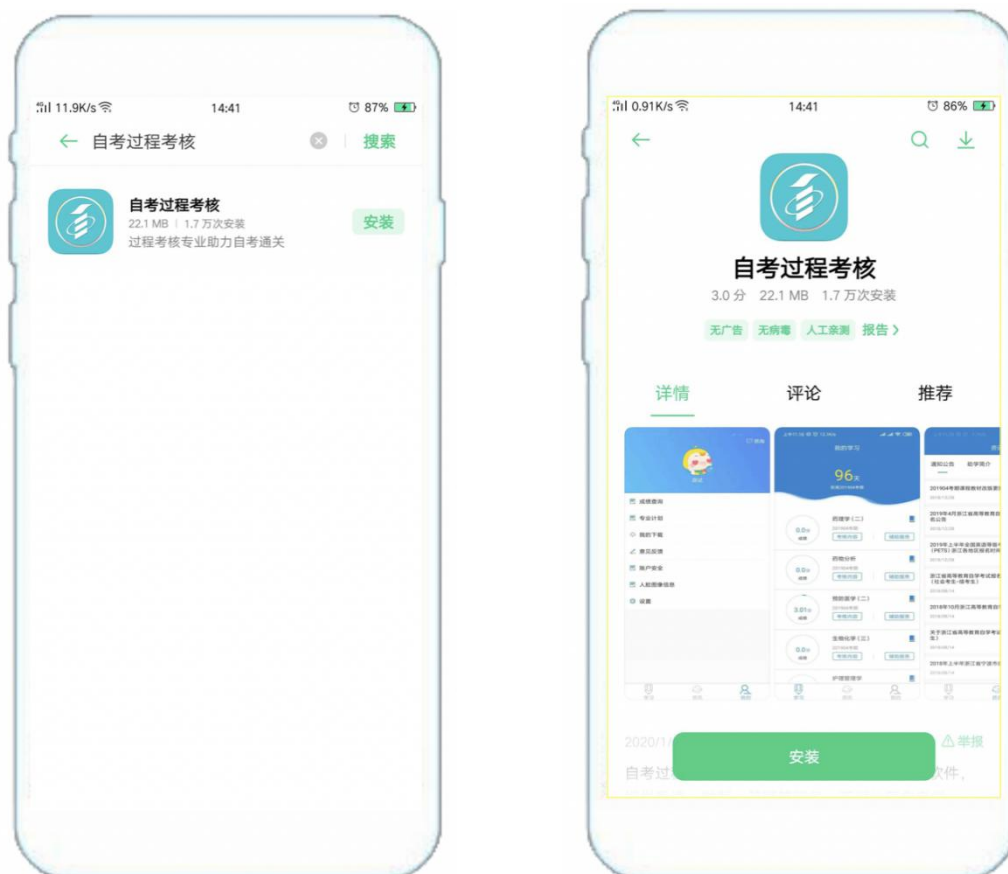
11.9K/s 14:41 87%

← 自考过程考核 搜索

自考过程考核
22.1 MB | 1.7 万次安装
过程考核专业助力自考通关
安装

0.91K/s 14:41 86%

←

自考过程考核
3.0 分 22.1 MB 1.7 万次安装
无广告 无病毒 人工亲测 报告 >

详情 评论 推荐

成绩查询
专业计划
我的下载
意见反馈
账户安全
人脸图像信息
设置

我的学习
96天

2020/1/
自考过
安装
⚠举报
文件。